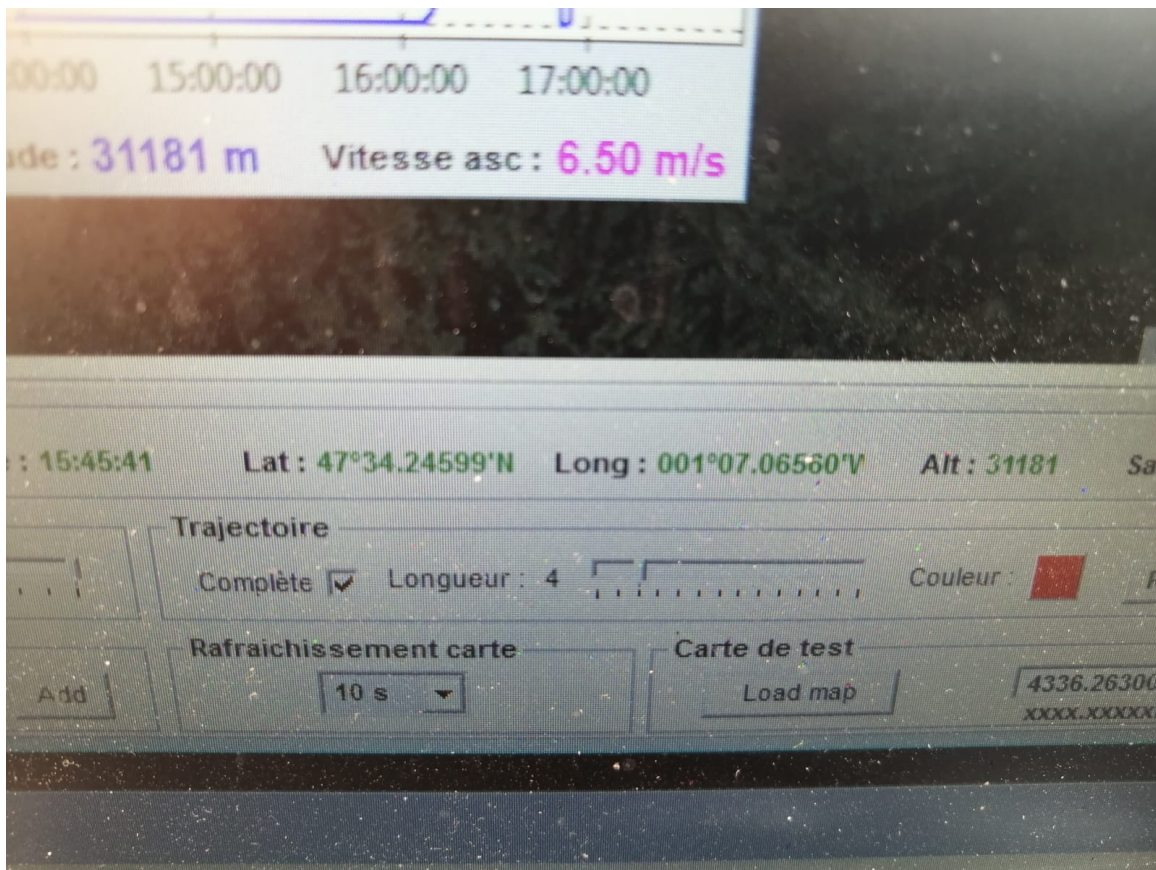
00:00 15:00:00 16:00:00 17:00:00

ude : 31181 m Vitesse asc : 6.50 m/s

: 15:45:41 Lat : 47°34.24599'N Long : 001°07.06560'W Alt : 31181 Sa

Trajectoire

Complète ☑ Longueur : 4 Couleur :

Rafraichissement carte

10 s

Carte de test

Add

Load map

4336.26300

XXXX.XXXXX